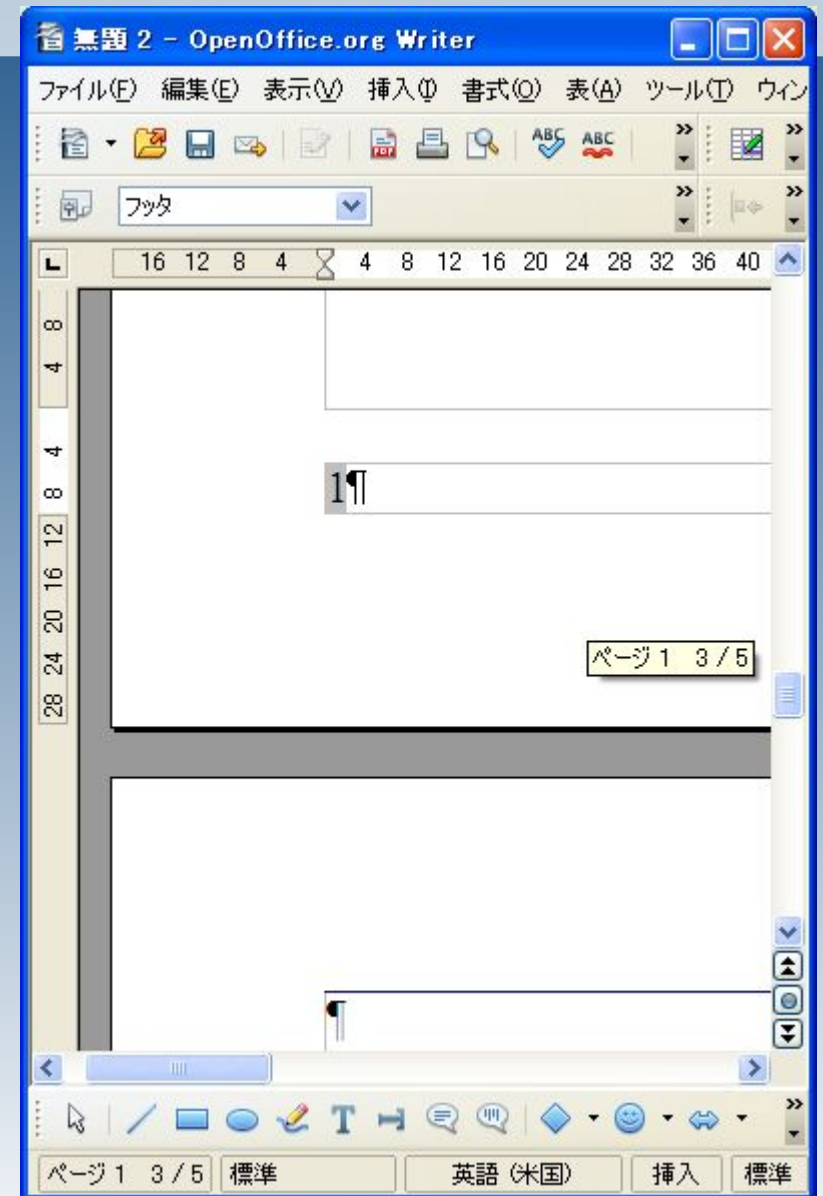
無題 2 - OpenOffice.org Writer

ファイル(F) 編集(E) 表示(V) 挿入(I) 書式(O) 表(A) ツール(T) ウィン

フッタ

16 12 8 4 4 8 12 16 20 24 28 32 36 40

8 4 4 8 12 16 20 24 28

1¶

ページ 1 3 / 5

¶

ページ 1 3 / 5 | 標準 | 英語 (米国) | 挿入 | 標準